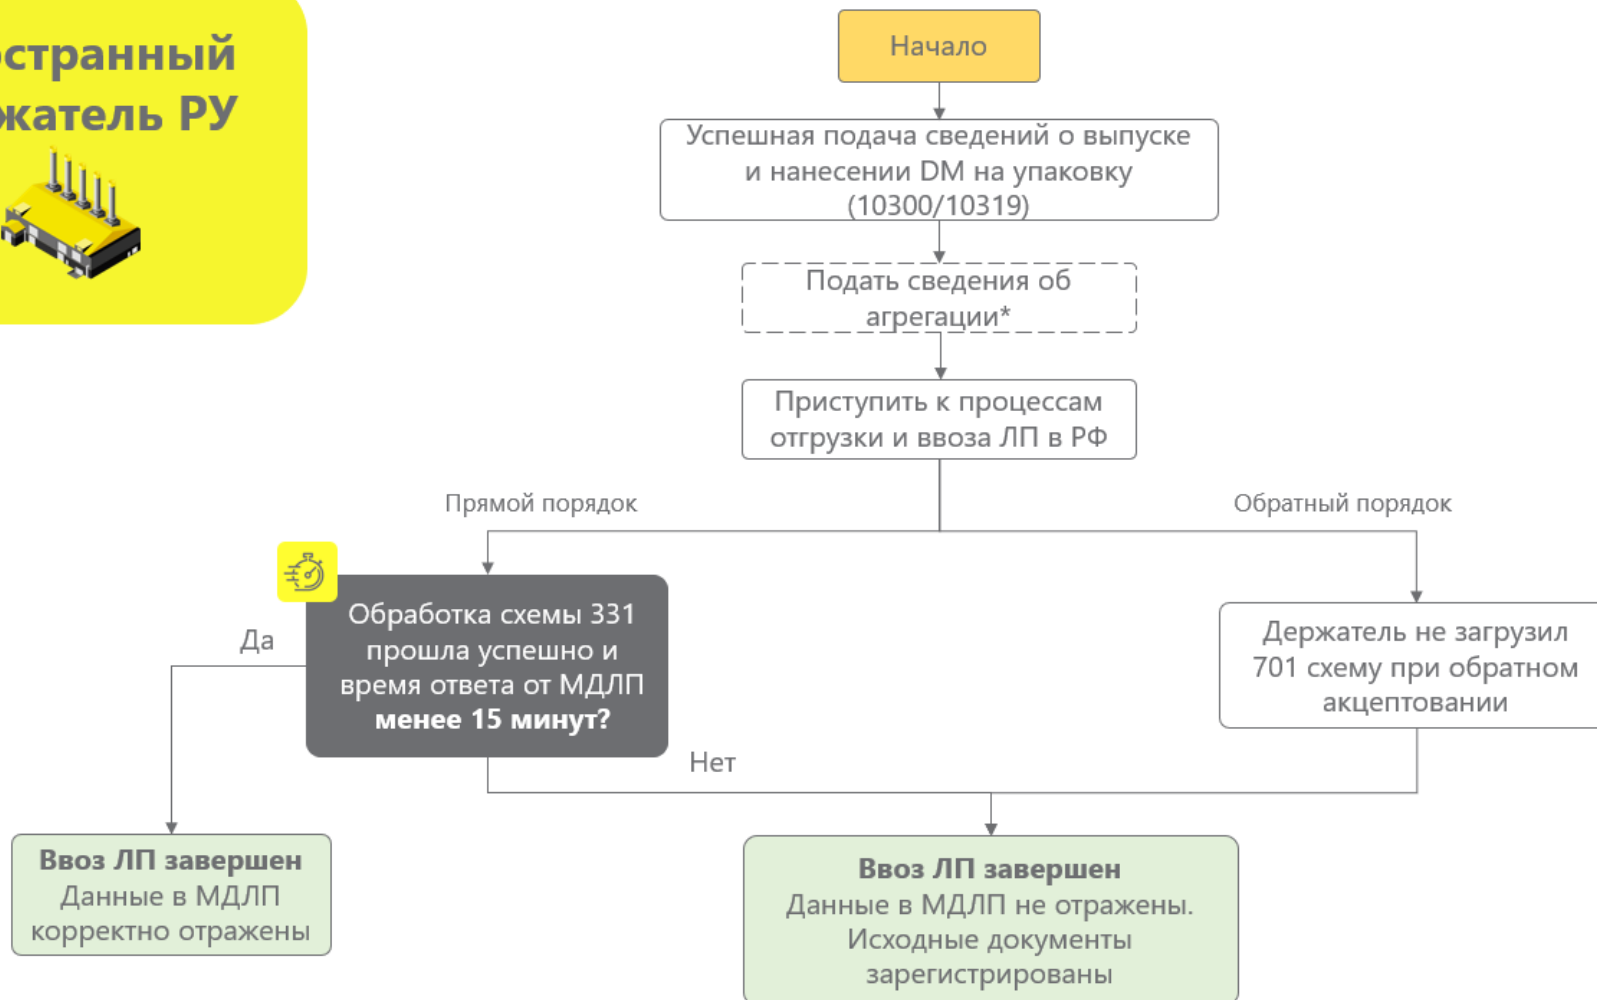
странный
жатель РУ

Начало

Успешная подача сведений о выпуске и нанесении DM на упаковку (10300/10319)

Подать сведения об агрегации*

Приступить к процессам отгрузки и ввоза ЛП в РФ

Прямой порядок

Обратный порядок

Обработка схемы 331 прошла успешно и время ответа от МДЛП **менее 15 минут?**

Да

Нет

Держатель не загрузил 701 схему при обратном акцептовании

**Ввоз ЛП завершен**
Данные в МДЛП корректно отражены

**Ввоз ЛП завершен**
Данные в МДЛП не отражены. Исходные документы зарегистрированы